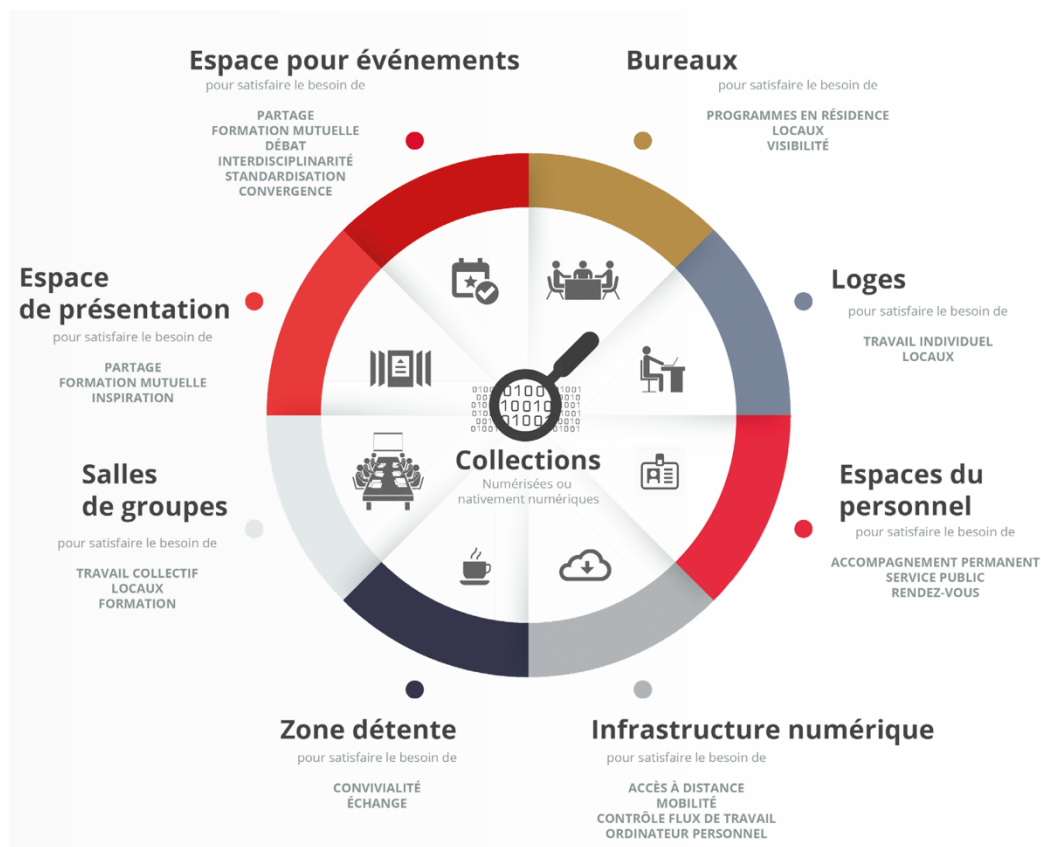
Espace pour événements
pour satisfaire le besoin de
PARTAGE
FORMATION MUTUELLE
DÉBAT
INTERDISCIPLINARITÉ
STANDARDISATION
CONVERGENCE

Bureaux
pour satisfaire le besoin de
PROGRAMMES EN RÉSIDENCE
LOCAUX
VISIBILITÉ

Espace de présentation
pour satisfaire le besoin de
PARTAGE
FORMATION MUTUELLE
INSPIRATION

Loges
pour satisfaire le besoin de
TRAVAIL INDIVIDUEL
LOCAUX

Collections
Numérisées ou nativement numériques

Salles de groupes
pour satisfaire le besoin de
TRAVAIL COLLECTIF
LOCAUX
FORMATION

Espaces du personnel
pour satisfaire le besoin de
ACCOMPAGNEMENT PERMANENT
SERVICE PUBLIC
RENDEZ-VOUS

Zone détente
pour satisfaire le besoin de
CONVIVIALITÉ
ÉCHANGE

Infrastructure numérique
pour satisfaire le besoin de
ACCÈS À DISTANCE
MOBILITÉ
CONTRÔLE FLUX DE TRAVAIL
ORDINATEUR PERSONNEL